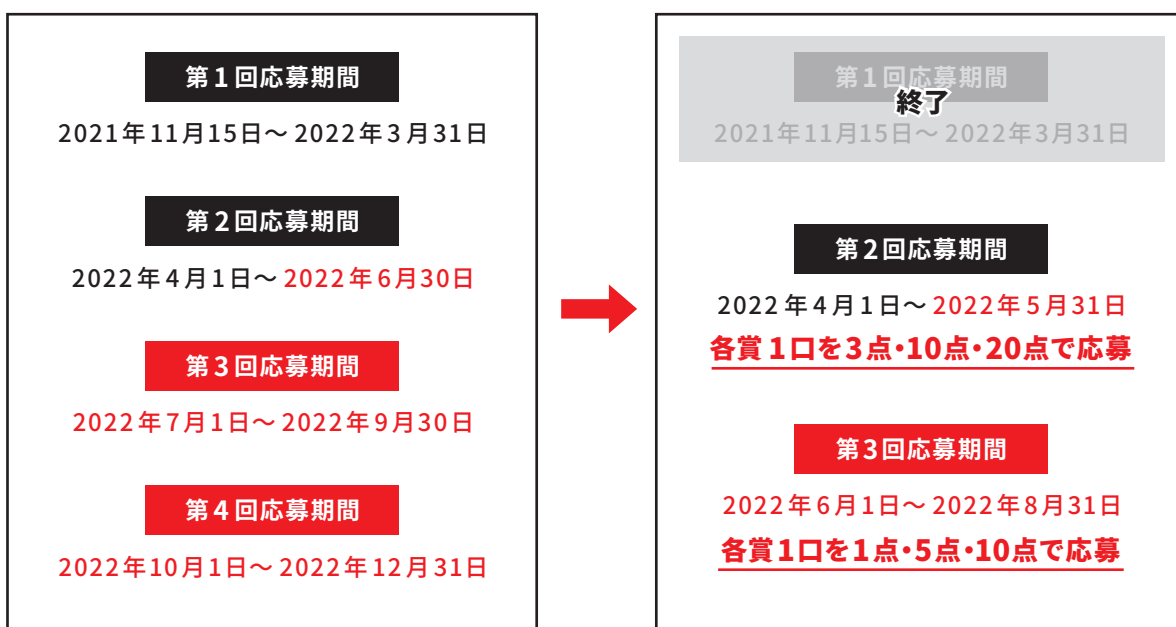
第１回応募期間
2021年11月15日〜 2022年３月31日

第２回応募期間
2022年４月１日〜 2022年６月30日

第３回応募期間
2022年７月１日〜 2022年９月30日

第４回応募期間
2022年10月１日〜 2022年12月31日

第１回応募期間
終了
2021年11月15日〜 2022年３月31日

第２回応募期間
2022年４月１日〜 2022年５月31日
各賞１口を３点・10点・20点で応募

第３回応募期間
2022年６月１日〜 2022年８月31日
各賞１口を１点・５点・10点で応募